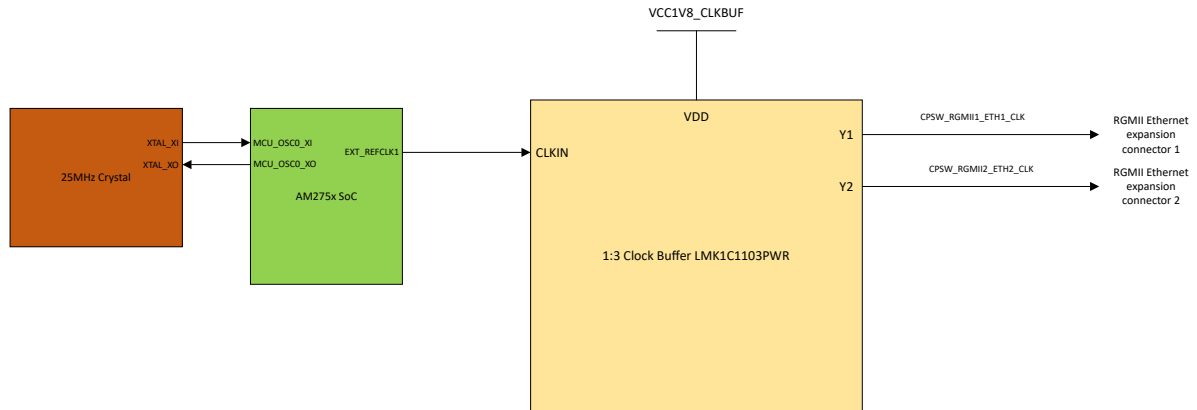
VCC1V8_CLKBUF

XTAL_XI
XTAL_XO
25MHz Crystal

MCU_OSC0_XI
MCU_OSC0_XO
EXT_REFCLK1
AM275x SoC

VDD
CLKIN
Y1
Y2
1:3 Clock Buffer LMK1C1103PWR

CPSW_RGMII1_ETH1_CLK
RGMII Ethernet expansion connector 1

CPSW_RGMII2_ETH2_CLK
RGMII Ethernet expansion connector 2